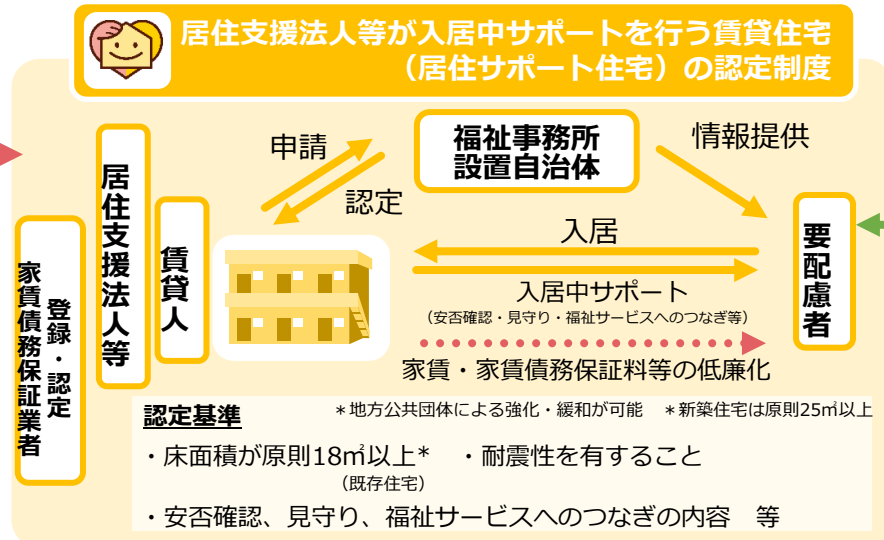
居住支援法人等が入居中サポートを行う賃貸住宅
（居住サポート住宅）の認定制度

申請

認定

福祉事務所
設置自治体

情報提供

居住支援法人等

賃貸人

家賃債務保証業者

登録・認定

入居

入居中サポート
（安否確認・見守り・福祉サービスへのつなぎ等）

要配慮者

家賃・家賃債務保証料等の低廉化

認定基準　＊地方公共団体による強化・緩和が可能　＊新築住宅は原則25㎡以上

・床面積が原則18㎡以上＊
（既存住宅）
・耐震性を有すること

・安否確認、見守り、福祉サービスへのつなぎの内容　等